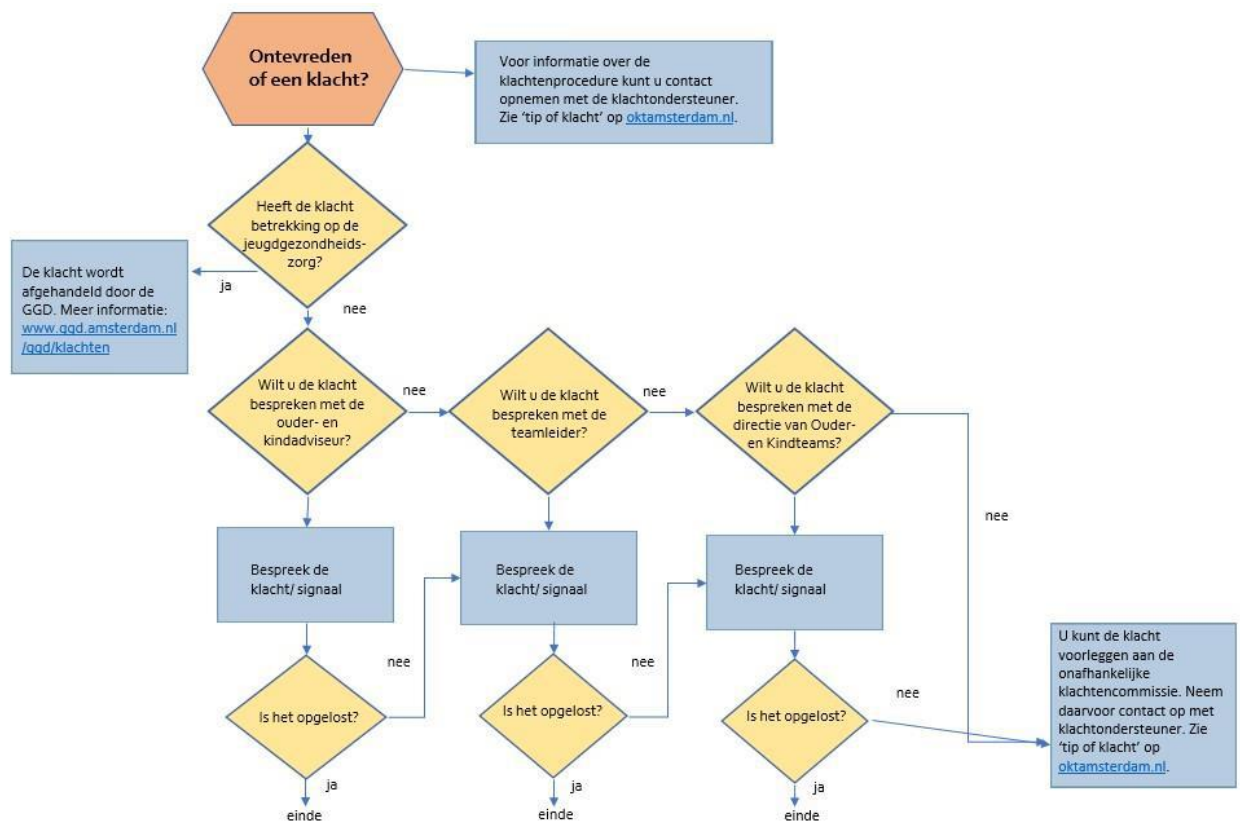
Ontevreden of een klacht?

Voor informatie over de klachtenprocedure kunt u contact opnemen met de klachtondersteuner. Zie 'tip of klacht' op oktamsterdam.nl.

Heeft de klacht betrekking op de jeugdgezondheidszorg?

ja

De klacht wordt afgehandeld door de GGD. Meer informatie: www.ggd.amsterdam.nl /ggd/klachten

nee

Wilt u de klacht bespreken met de ouder- en kindadviseur?

nee

Wilt u de klacht bespreken met de teamleider?

nee

Wilt u de klacht bespreken met de directie van Ouder- en Kindteams?

nee

Bespreek de klacht/ signaal

Bespreek de klacht/ signaal

Bespreek de klacht/ signaal

nee

nee

nee

Is het opgelost?

ja

einde

Is het opgelost?

ja

einde

Is het opgelost?

ja

einde

U kunt de klacht voorleggen aan de onafhankelijke klachtencommissie. Neem daarvoor contact op met klachtondersteuner. Zie 'tip of klacht' op oktamsterdam.nl.